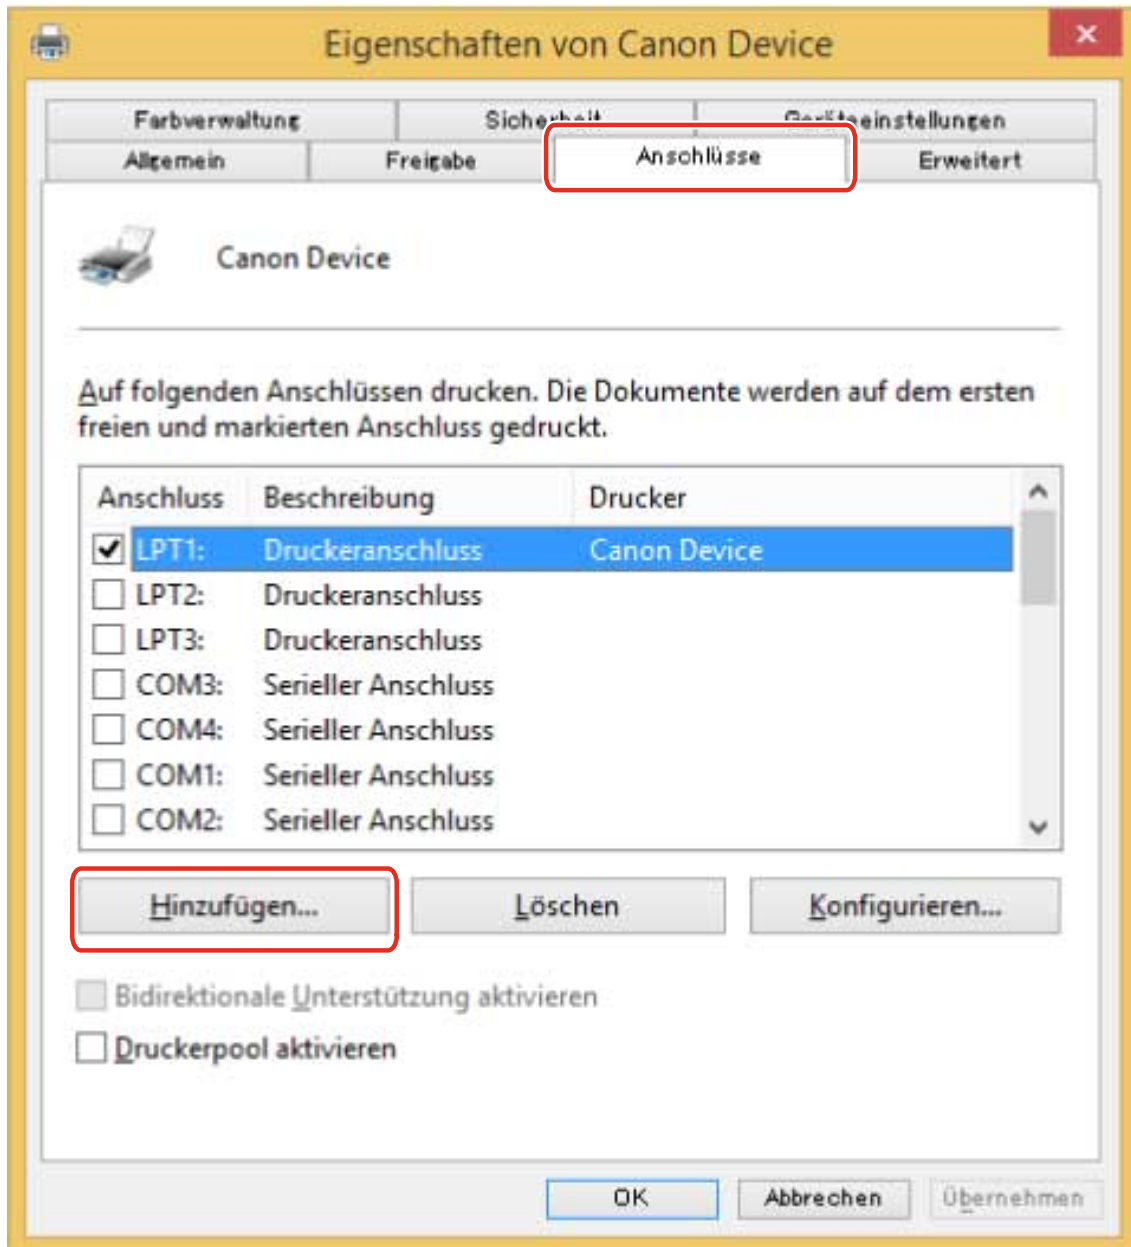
Eigenschaften von Canon Device

Farbverwaltung
Sicherheit
Geräteeinstellungen
Allgemein
Freigabe
Anschlüsse
Erweitert

Canon Device

Auf folgenden Anschlüssen drucken. Die Dokumente werden auf dem ersten freien und markierten Anschluss gedruckt.

| Anschluss | Beschreibung | Drucker |
|---|---|---|
| ☑ LPT1: | Druckeranschluss | Canon Device |
| ☐ LPT2: | Druckeranschluss | |
| ☐ LPT3: | Druckeranschluss | |
| ☐ COM3: | Serieller Anschluss | |
| ☐ COM4: | Serieller Anschluss | |
| ☐ COM1: | Serieller Anschluss | |
| ☐ COM2: | Serieller Anschluss | |

Hinzufügen...
Löschen
Konfigurieren...

Bidirektionale Unterstützung aktivieren
Druckerpool aktivieren

OK
Abbrechen
Übernehmen